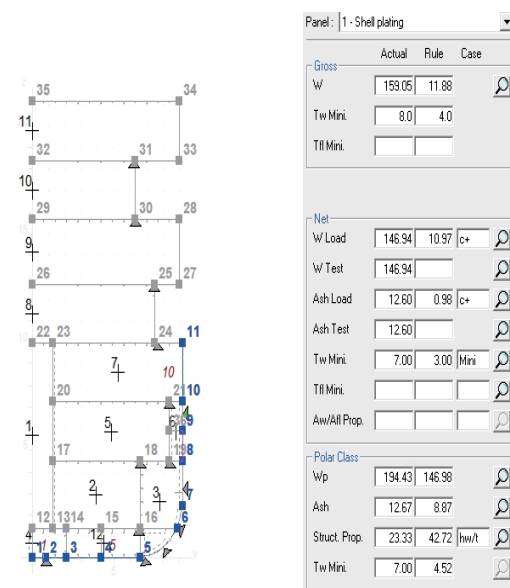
35 34
11
32 31 33
10
29 30 28
9
26 25 27
8
22 23 24 11
7
10
20 21 10
1
5
6 9
17 18 13 8
2
3
7
12 13 14 15 16 6
4 1 2 3 14 5 5

Panel : 1 - Shell plating

Actual Rule Case

Gross

| | Actual | Rule | Case |
|---|---|---|---|
| W | 159.05 | 11.88 | |
| Tw Mini. | 8.0 | 4.0 | |
| Tfl Mini. | | | |

Net

| | Actual | Rule | Case |
|---|---|---|---|
| W Load | 146.94 | 10.97 | c+ |
| W Test | 146.94 | | |
| Ash Load | 12.60 | 0.98 | c+ |
| Ash Test | 12.60 | | |
| Tw Mini. | 7.00 | 3.00 | Mini |
| Tfl Mini. | | | |
| Aw/Afl Prop. | | | |

Polar Class

| | Actual | Rule | Case |
|---|---|---|---|
| Wp | 194.43 | 146.98 | |
| Ash | 12.67 | 8.87 | |
| Struct. Prop. | 23.33 | 42.72 | hw/t |
| Tw Mini. | 7.00 | 4.52 | |